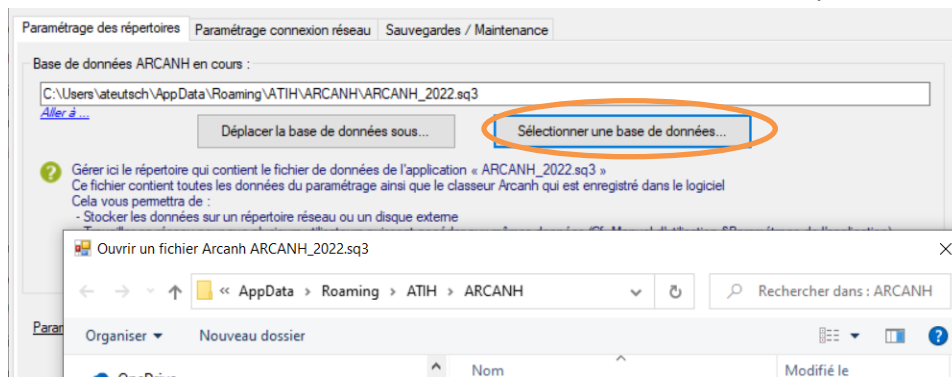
Paramétrage des répertoires | Paramétrage connexion réseau | Sauvegardes / Maintenance

Base de données ARCANH en cours :

C:\Users\ateutsch\AppData\Roaming\ATIH\ARCANH\ARCANH_2022.sq3

Aller à ...

Déplacer la base de données sous...

Sélectionner une base de données...

Gérer ici le répertoire qui contient le fichier de données de l'application « ARCANH_2022.sq3 »
Ce fichier contient toutes les données du paramétrage ainsi que le classeur Arcanh qui est enregistré dans le logiciel
Cela vous permettra de :
- Stocker les données sur un répertoire réseau ou un disque externe
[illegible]

Param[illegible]

Ouvrir un fichier Arcanh ARCANH_2022.sq3

« AppData › Roaming › ATIH › ARCANH

Rechercher dans : ARCANH

Organiser ▾

Nouveau dossier

Nom

Modifié le

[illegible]